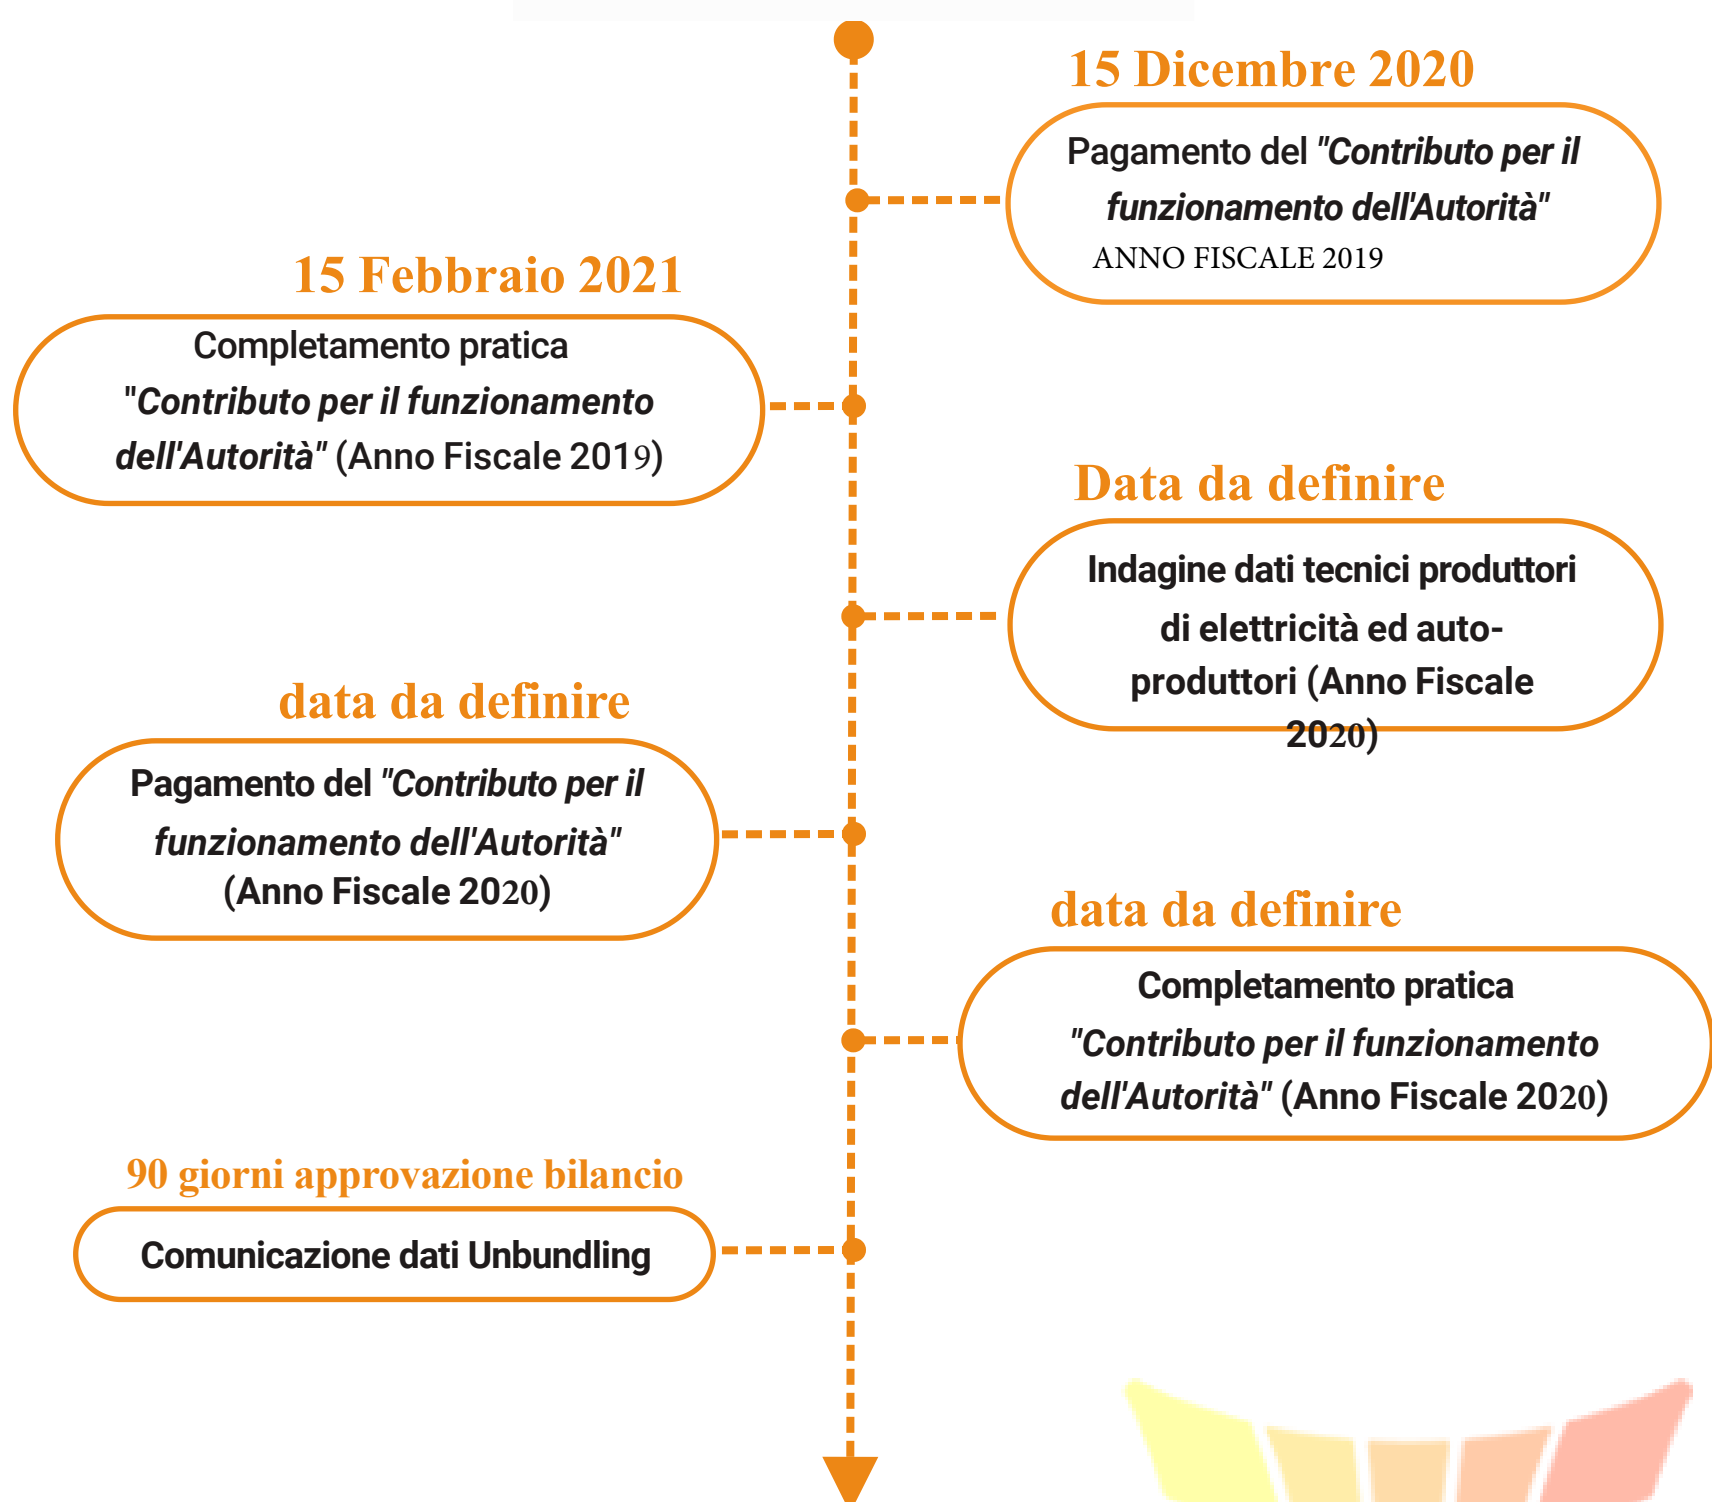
15 Dicembre 2020

Pagamento del *"Contributo per il funzionamento dell'Autorità"* ANNO FISCALE 2019

15 Febbraio 2021

Completamento pratica *"Contributo per il funzionamento dell'Autorità"* (Anno Fiscale 2019)

Data da definire

Indagine dati tecnici produttori di elettricità ed auto-produttori (Anno Fiscale 2020)

data da definire

Pagamento del *"Contributo per il funzionamento dell'Autorità"* (Anno Fiscale 2020)

data da definire

Completamento pratica *"Contributo per il funzionamento dell'Autorità"* (Anno Fiscale 2020)

90 giorni approvazione bilancio

Comunicazione dati Unbundling